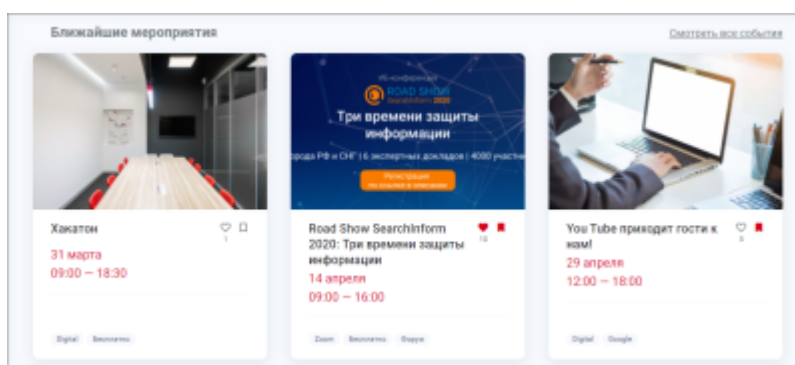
Ближайшие мероприятия

Смотреть все события

Хакатон

1

31 марта
09:00 — 18:30

Digital Бесплатно

IN-конференция
ROAD SHOW
SearchInform 2020
Три времени защиты информации
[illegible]орода РФ и СНГ | 6 экспертных докладов | 4000 участн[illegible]
Регистрация по ссылке в описании

Road Show SearchInform 2020: Три времени защиты информации

10

14 апреля
09:00 — 16:00

Zoom Бесплатно Форум

You Tube приходит гости к нам!

5

29 апреля
12:00 — 18:00

Digital Google